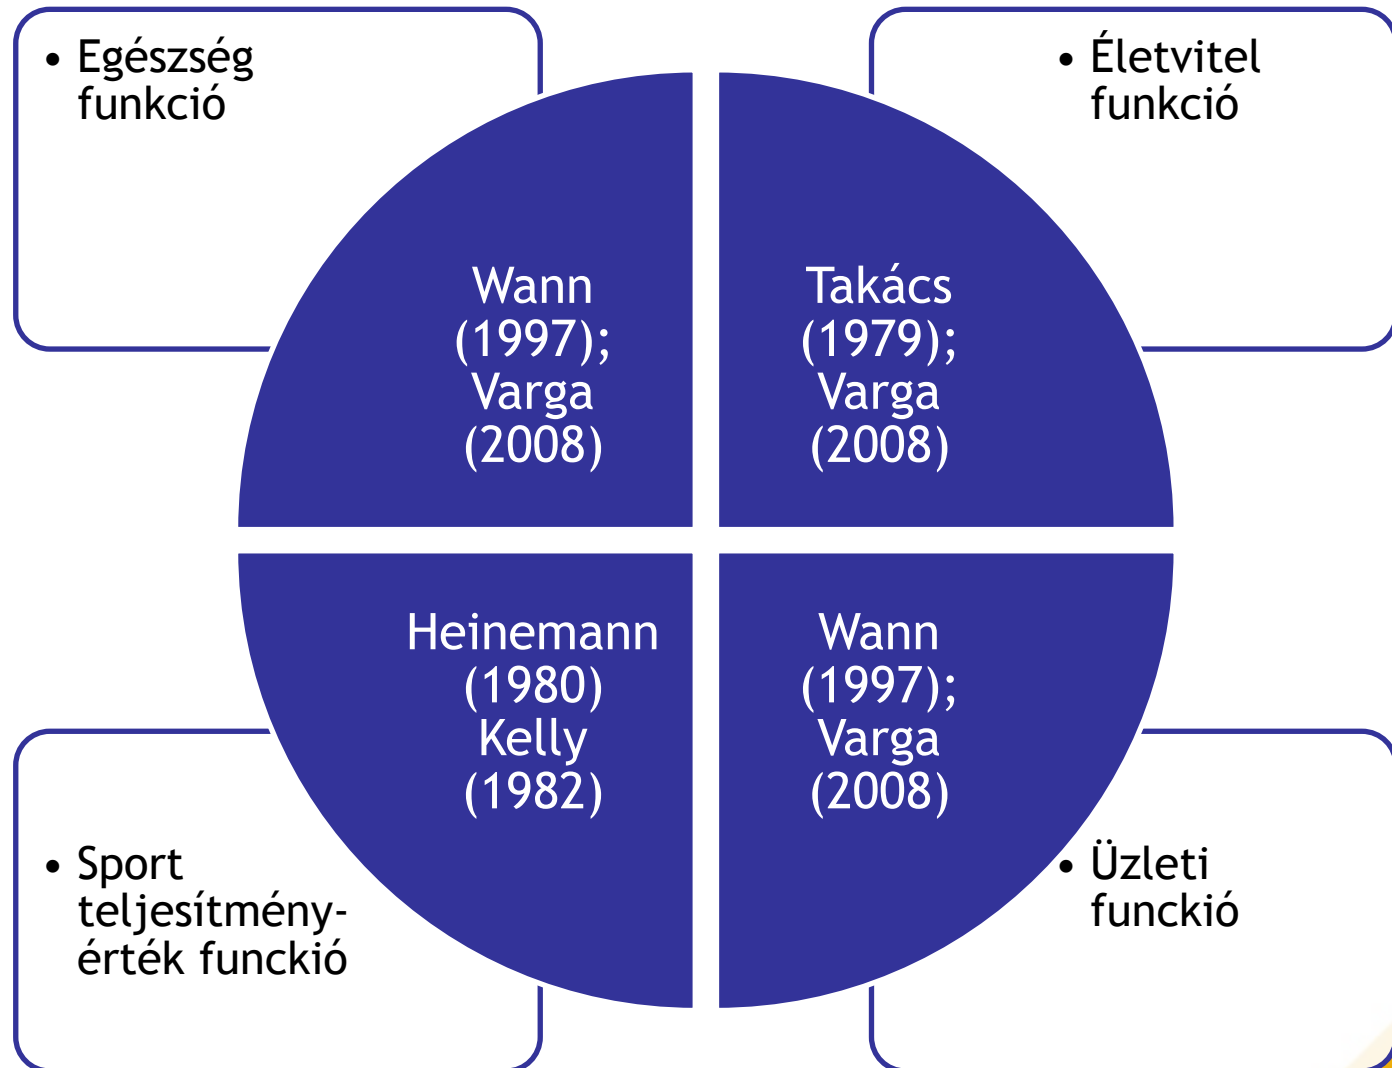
• Egészség funkció

• Életvitel funkció

Wann (1997); Varga (2008)

Takács (1979); Varga (2008)

Heinemann (1980) Kelly (1982)

Wann (1997); Varga (2008)

• Sport teljesítmény-érték funckió

• Üzleti funckió